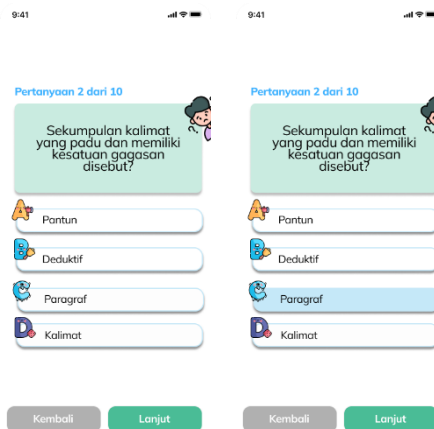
9:41

Pertanyaan 2 dari 10

Sekumpulan kalimat yang padu dan memiliki kesatuan gagasan disebut?

A Pantun

B Deduktif

C Paragraf

D Kalimat

Kembali

Lanjut

9:41

Pertanyaan 2 dari 10

Sekumpulan kalimat yang padu dan memiliki kesatuan gagasan disebut?

A Pantun

B Deduktif

C Paragraf

D Kalimat

Kembali

Lanjut